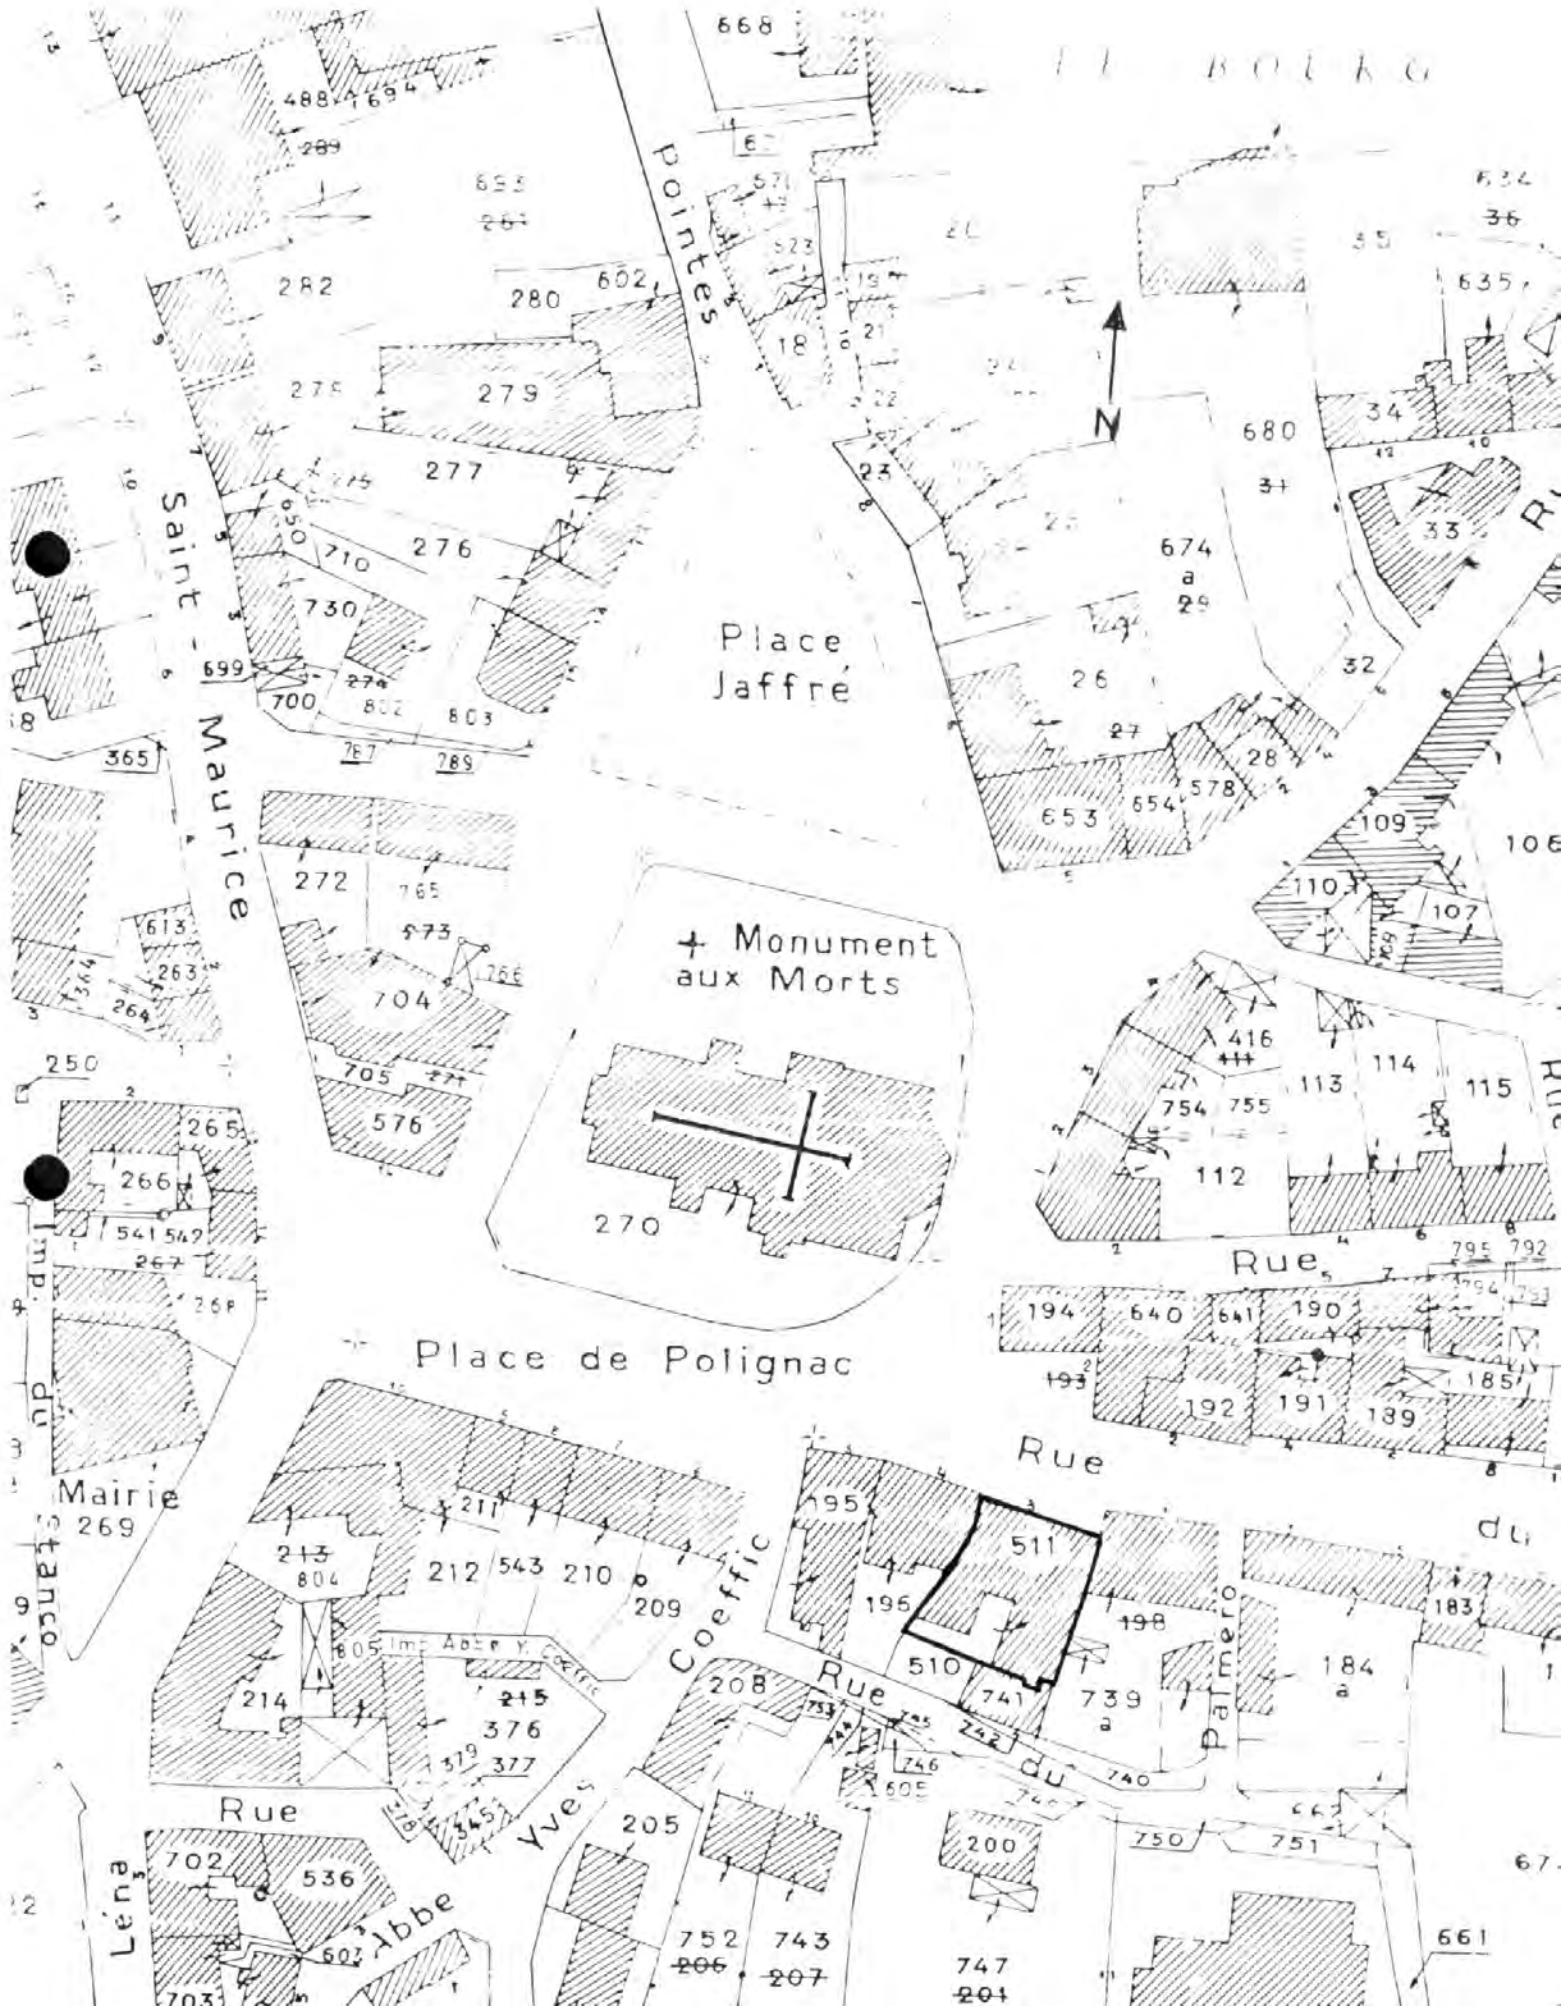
668
BOURG
488 694
289
Pointes
693
281
282
280
602
571
523
19
18
21
22
279
278
277
276
275
650
710
730
699
700
274
802
803
787
789
365
Saint-Maurice
Place Jaffré
23
25
680
31
674
a
29
26
27
28
578
653
654
34
33
32
109
106
110
107
635
36
35
634
N
272
765
573
266
704
613
263
364
264
705
271
576
250
265
266
541 542
267
268
Imp. du Stanco
Mairie
269
+ Monument aux Morts
270
416
411
754 755
113
114
115
112
Rue
795 792
194
640
641
190
193
192
191
189
185
Place de Polignac
Rue du
211
213
804
212
543
210
209
805 Imp. Abbé Y. Coeffic
214
215
376
379
377
378
345
Rue Léna
702
536
703
607
Abbé Yves Coeffic
195
196
511
198
510
741
739
a
208
733
744
745
746
605
742
Rue du
740
Palmero
183
184
a
205
200
750
751
667
661
752
206
743
207
747
201